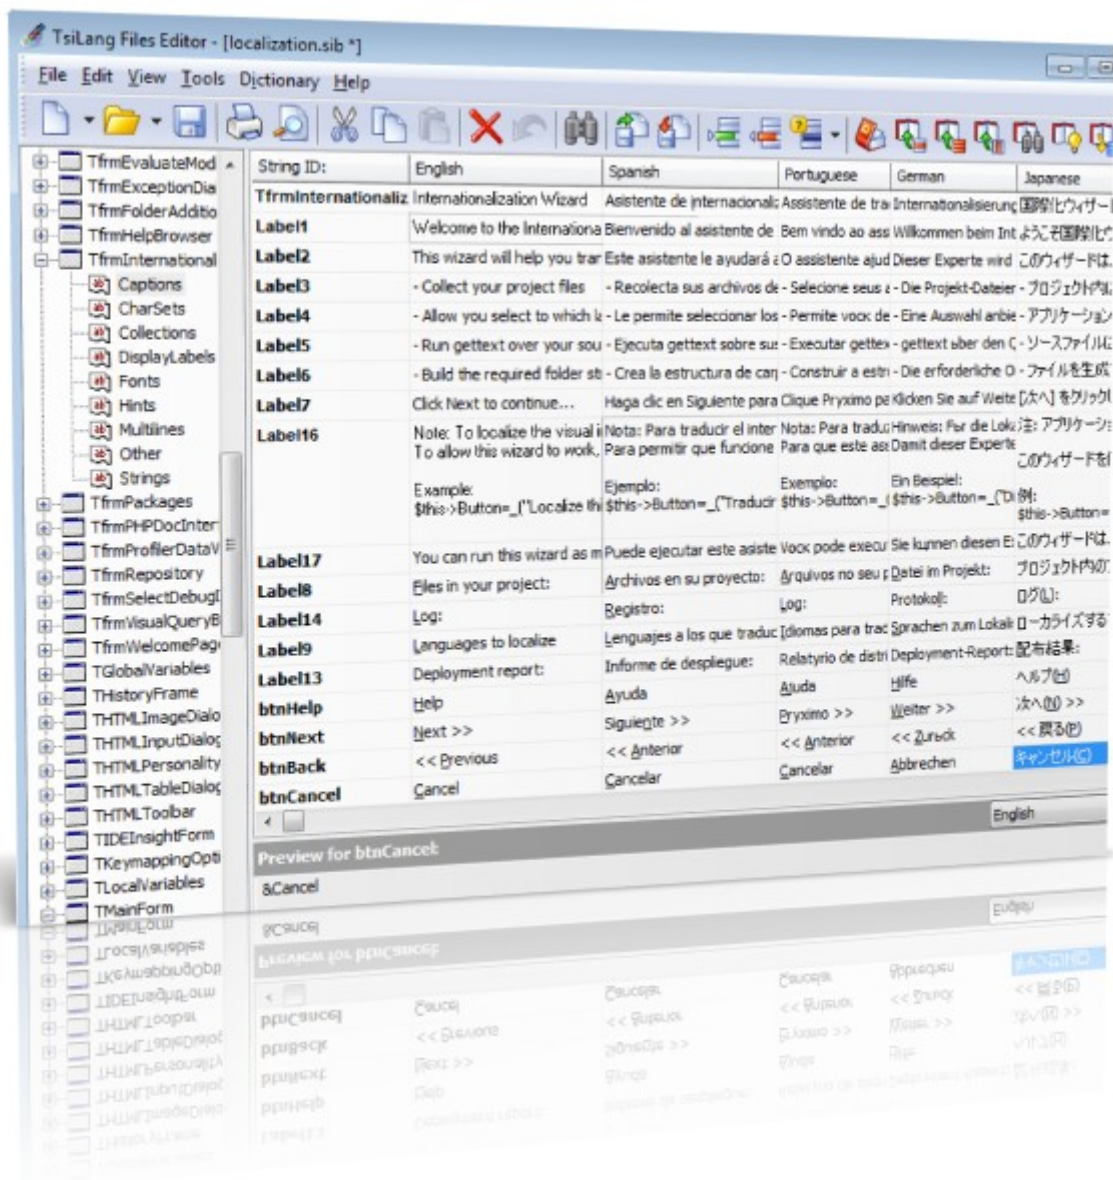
TsiLang Files Editor - [localization.sib *]

File Edit View Tools Dictionary Help

TfrmEvaluateMod
TfrmExceptionDia
TfrmFolderAdditio
TfrmHelpBrowser
TfrmInternational
Captions
CharSets
Collections
DisplayLabels
Fonts
Hints
Multilines
Other
Strings
TfrmPackages
TfrmPHPDocInter
TfrmProfilerDataV
TfrmRepository
TfrmSelectDebugI
TfrmVisualQueryB
TfrmWelcomePag
TGlobalVariables
THistoryFrame
THTMLImageDialo
THTMLInputDialog
THTMLPersonality
THTMLTableDialog
THTMLToolbar
TIDEInsightForm
TKeymappingOpti
TLocalVariables
TMainForm

| String ID: | English | Spanish | Portuguese | German | Japanese |
|---|---|---|---|---|---|
| TfrmInternationaliz | Internationalization Wizard | Asistente de internacionali | Assistente de tra | Internationalisierung | 国際化ウィザー |
| Label1 | Welcome to the Internationa | Bienvenido al asistente de | Bem vindo ao ass | Willkommen beim Int | ようこそ国際化ウ |
| Label2 | This wizard will help you trar | Este asistente le ayudará a | O assistente ajud | Dieser Experte wird | このウィザードは |
| Label3 | - Collect your project files | - Recolecta sus archivos de | - Selecione seus a | - Die Projekt-Dateien | - プロジェクト内 |
| Label4 | - Allow you select to which la | - Le permite seleccionar los | - Permite vocк de | - Eine Auswahl anbie | - アプリケーション |
| Label5 | - Run gettext over your sou | - Ejecuta gettext sobre sus | - Executar gettex | - gettext ьber den C | - ソースファイル |
| Label6 | - Build the required folder st | - Crea la estructura de car | - Construir a estr | - Die erforderliche O | - ファイルを生成 |
| Label7 | Click Next to continue... | Haga clic en Siguiente para | Clique Pryximo pa | Klicken Sie auf Weite | [次へ] をクリック |
| Label16 | Note: To localize the visual i To allow this wizard to work, Example: $this->Button=_("Localize thi | Nota: Para traducir el inter Para permitir que funcione Ejemplo: $this->Button=_("Traducir | Nota: Para tradu Para que este as Exemplo: $this->Button=_( | Hinweis: Fьr die Lok Damit dieser Experte Ein Beispiel: $this->Button=_("Di | 注: アプリケーシ このウィザードを 例: $this->Button= |
| Label17 | You can run this wizard as m | Puede ejecutar este asiste | Vocк pode execu | Sie kцnnen diesen E | このウィザードは |
| Label8 | Files in your project: | Archivos en su proyecto: | Arquivos no seu p | Datei im Projekt: | プロジェクト内の |
| Label14 | Log: | Registro: | Log: | Protokoll: | ログ(L): |
| Label9 | Languages to localize | Lenguajes a los que traduc | Idiomas para trad | Sprachen zum Lokali | ローカライズする |
| Label13 | Deployment report: | Informe de despliegue: | Relatyrio de distr | Deployment-Report: | 配布結果: |
| btnHelp | Help | Ayuda | Ajuda | Hilfe | ヘルプ(H) |
| btnNext | Next >> | Siguiente >> | Pryximo >> | Weiter >> | 次へ(N) >> |
| btnBack | << Previous | << Anterior | << Anterior | << Zurьck | << 戻る(P) |
| btnCancel | Cancel | Cancelar | Cancelar | Abbrechen | キャンセル(C) |

English

Preview for btnCancel

&Cancel